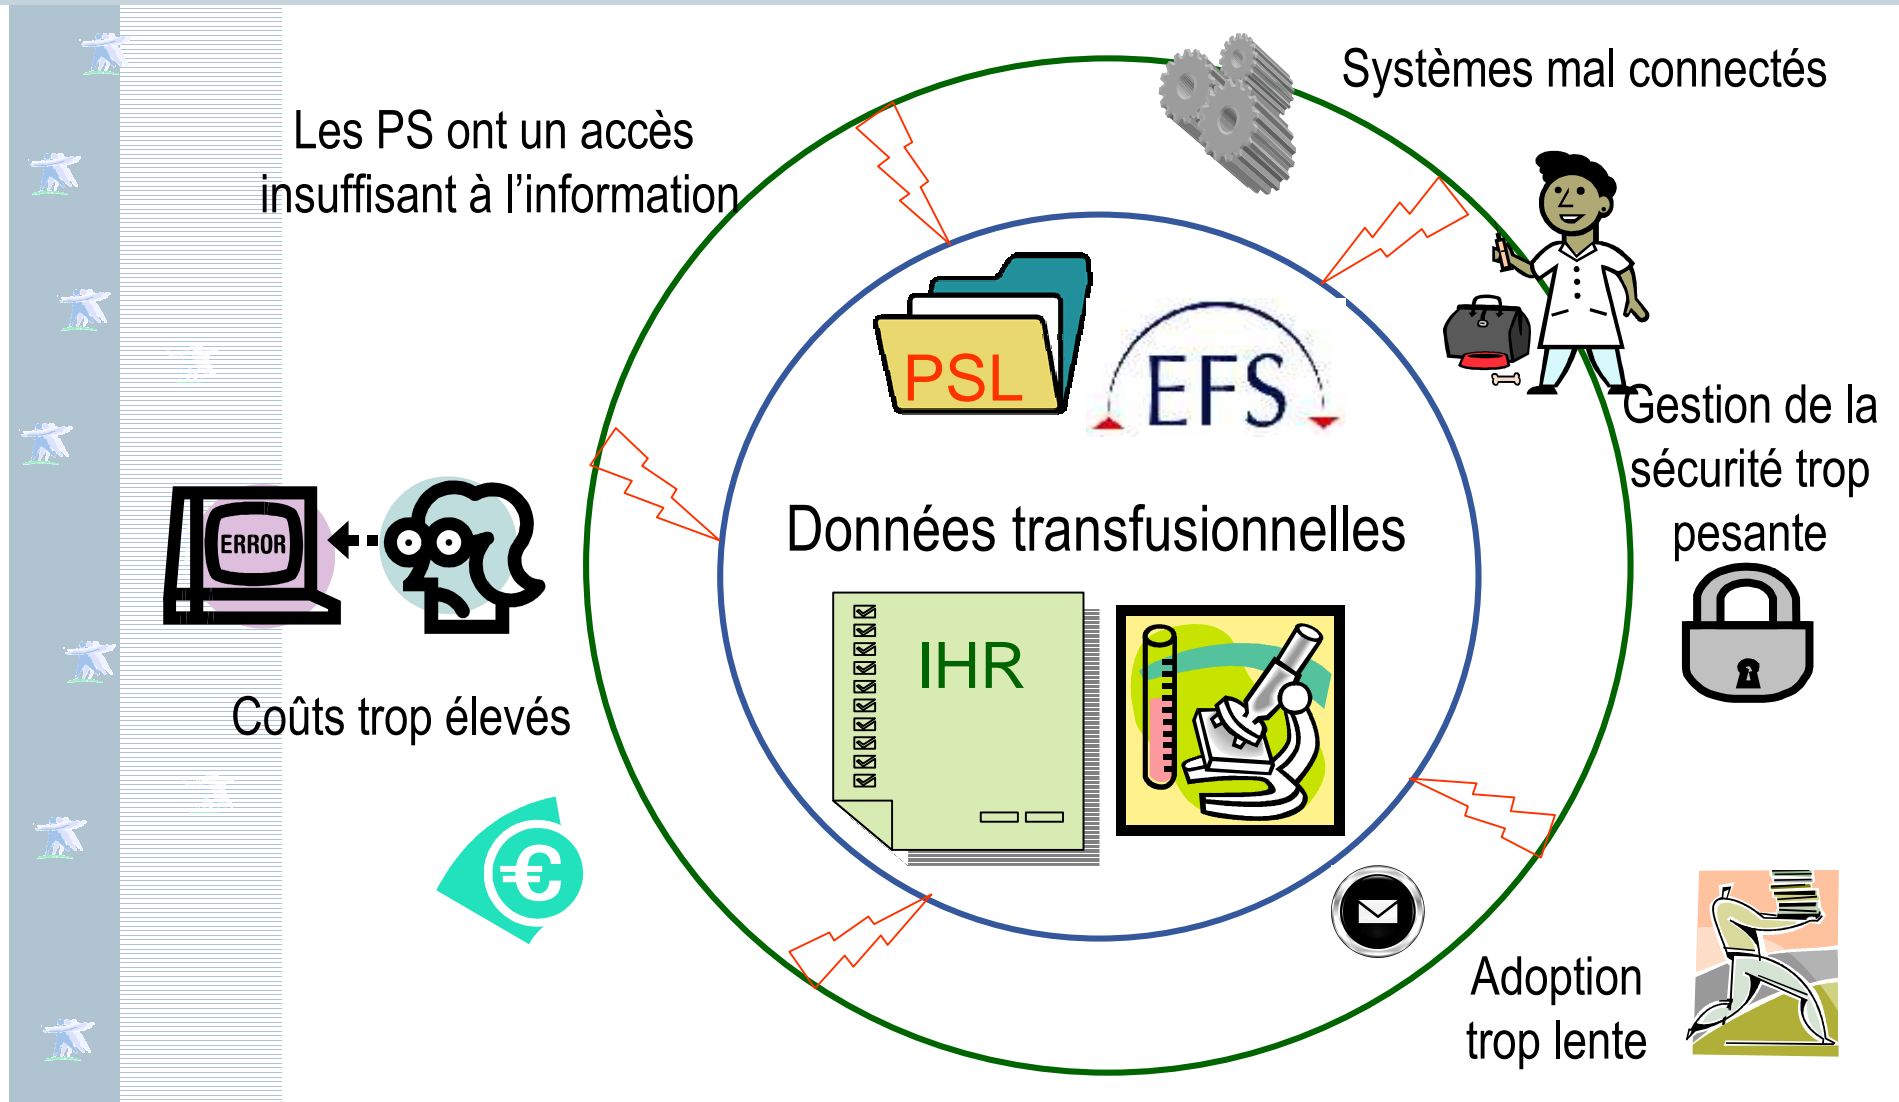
Les PS ont un accès insuffisant à l'information

Systèmes mal connectés

PSL

EFS

Données transfusionnelles

IHR

ERROR

Gestion de la sécurité trop pesante

Coûts trop élevés

€

Adoption trop lente